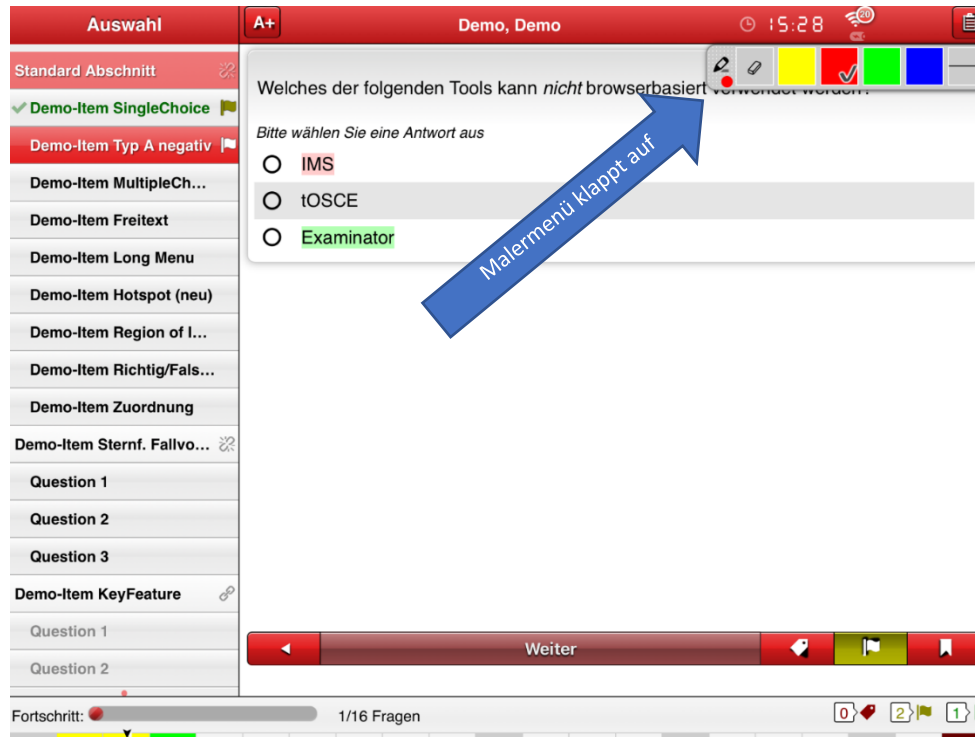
Auswahl

A+

Demo, Demo

15:28

20

Standard Abschnitt

✓ Demo-Item SingleChoice

Demo-Item Typ A negativ

Demo-Item MultipleCh...

Demo-Item Freitext

Demo-Item Long Menu

Demo-Item Hotspot (neu)

Demo-Item Region of I...

Demo-Item Richtig/Fals...

Demo-Item Zuordnung

Demo-Item Sternf. Fallvo...

Question 1

Question 2

Question 3

Demo-Item KeyFeature

Question 1

Question 2

Welches der folgenden Tools kann *nicht* browserbasiert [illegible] werden?

*Bitte wählen Sie eine Antwort aus*

IMS

tOSCE

Examinator

Malermenü klappt auf

Weiter

Fortschritt:

1/16 Fragen

0

2

1